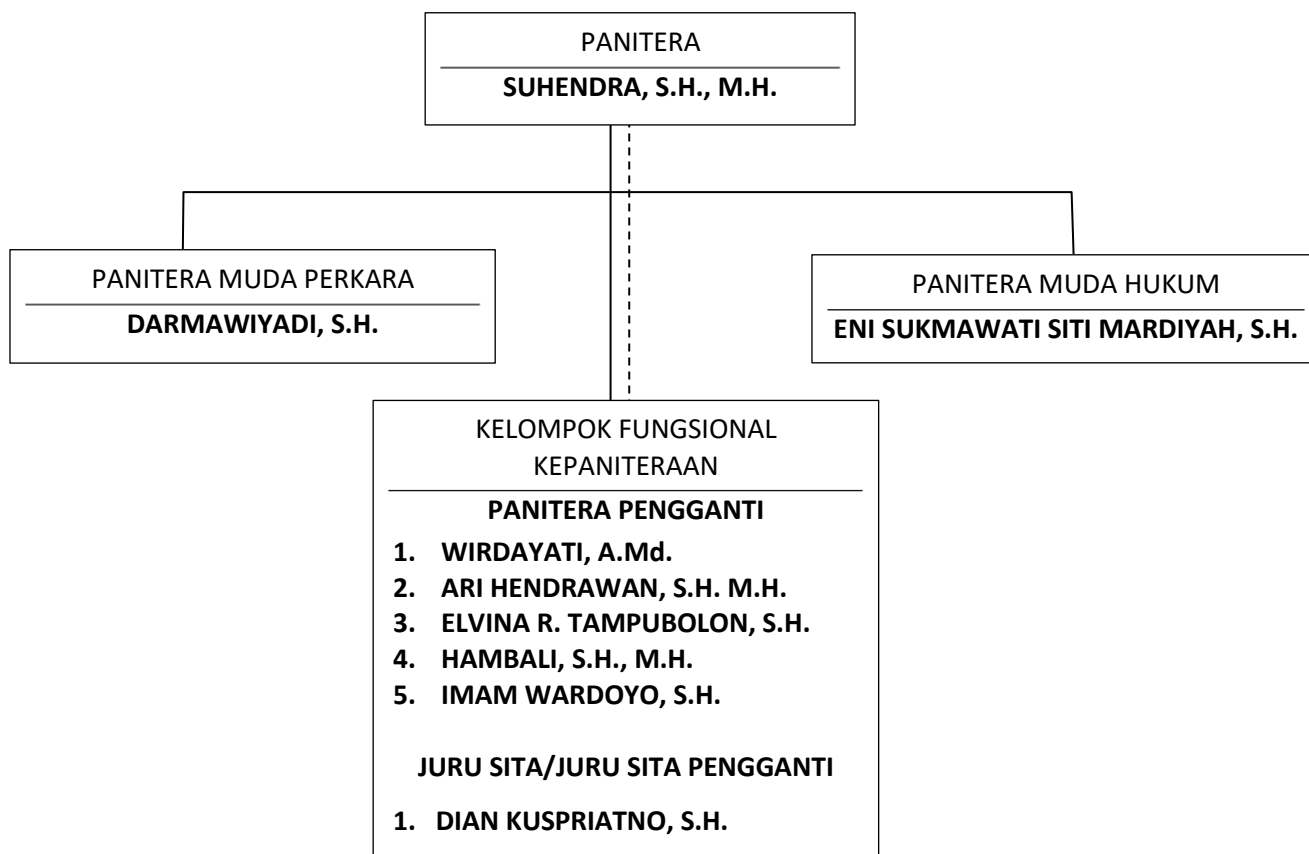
PANITERA
**SUHENDRA, S.H., M.H.**

PANITERA MUDA PERKARA
**DARMAWIYADI, S.H.**

PANITERA MUDA HUKUM
**ENI SUKMAWATI SITI MARDIYAH, S.H.**

KELOMPOK FUNGSIONAL KEPANITERAAN

**PANITERA PENGGANTI**

1. **WIRDAYATI, A.Md.**
2. **ARI HENDRAWAN, S.H. M.H.**
3. **ELVINA R. TAMPUBOLON, S.H.**
4. **HAMBALI, S.H., M.H.**
5. **IMAM WARDOYO, S.H.**

**JURU SITA/JURU SITA PENGGANTI**

1. **DIAN KUSPRIATNO, S.H.**